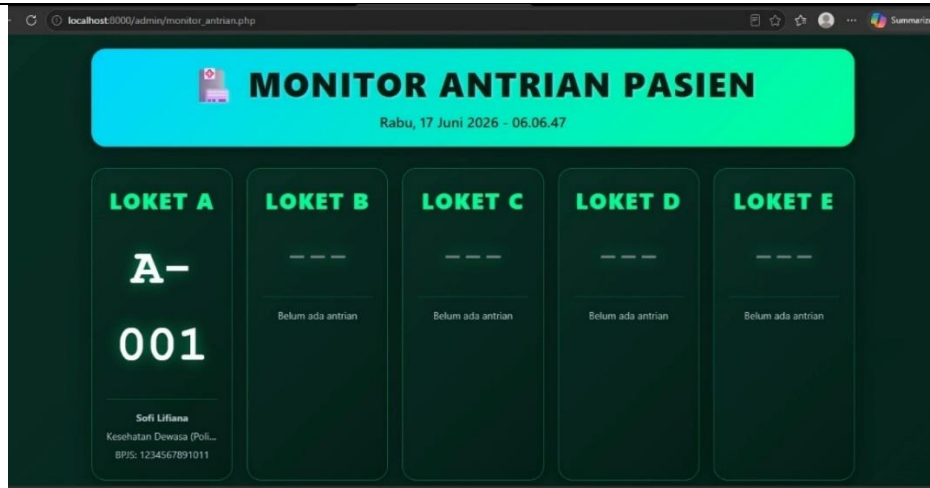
localhost:8000/admin/monitor_antrian.php

Summariz

MONITOR ANTRIAN PASIEN

Rabu, 17 Juni 2026 - 06.06.47

LOKET A

A-001

Sofi Lifiana

Kesehatan Dewasa (Poli...

BPJS: 1234567891011

LOKET B

---

Belum ada antrian

LOKET C

---

Belum ada antrian

LOKET D

---

Belum ada antrian

LOKET E

---

Belum ada antrian